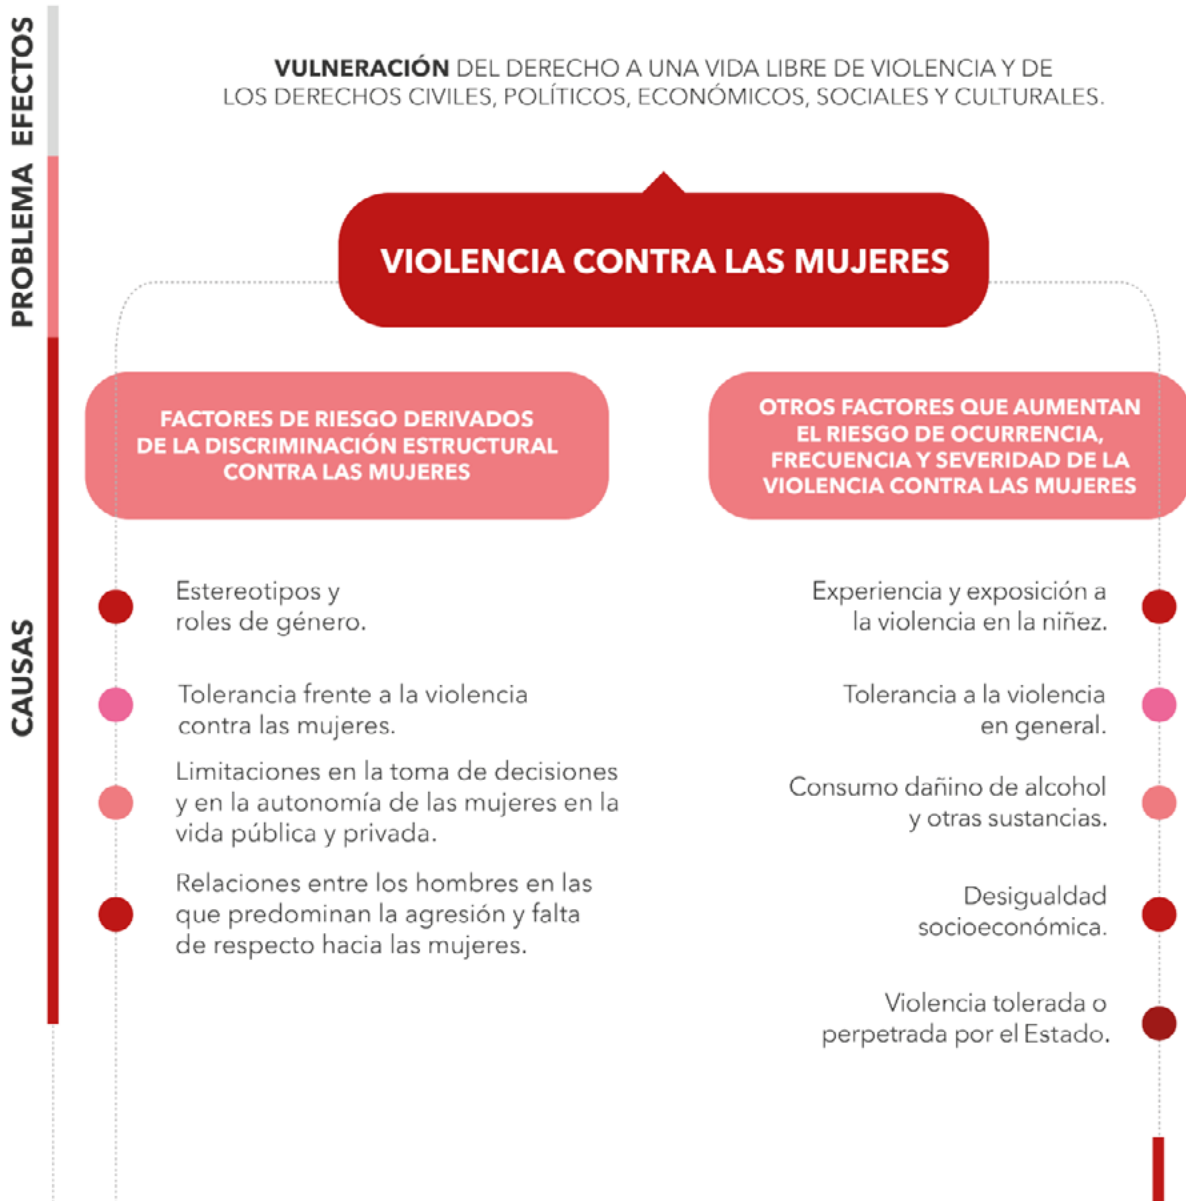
EFECTOS

PROBLEMA

CAUSAS

VULNERACIÓN DEL DERECHO A UNA VIDA LIBRE DE VIOLENCIA Y DE LOS DERECHOS CIVILES, POLÍTICOS, ECONÓMICOS, SOCIALES Y CULTURALES.

VIOLENCIA CONTRA LAS MUJERES

FACTORES DE RIESGO DERIVADOS DE LA DISCRIMINACIÓN ESTRUCTURAL CONTRA LAS MUJERES

Estereotipos y roles de género.

Tolerancia frente a la violencia contra las mujeres.

Limitaciones en la toma de decisiones y en la autonomía de las mujeres en la vida pública y privada.

Relaciones entre los hombres en las que predominan la agresión y falta de respecto hacia las mujeres.

OTROS FACTORES QUE AUMENTAN EL RIESGO DE OCURRENCIA, FRECUENCIA Y SEVERIDAD DE LA VIOLENCIA CONTRA LAS MUJERES

Experiencia y exposición a la violencia en la niñez.

Tolerancia a la violencia en general.

Consumo dañino de alcohol y otras sustancias.

Desigualdad socioeconómica.

Violencia tolerada o perpetrada por el Estado.